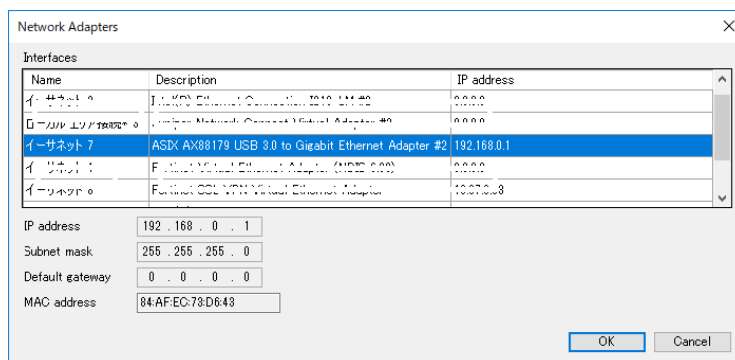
Network Adapters

Interfaces

| Name | Description | IP address |
|---|---|---|
| イーサネット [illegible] | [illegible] | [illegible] |
| ローカル エリア接続* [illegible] | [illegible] | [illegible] |
| イーサネット 7 | ASIX AX88179 USB 3.0 to Gigabit Ethernet Adapter #2 | 192.168.0.1 |
| イーサネット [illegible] | F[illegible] | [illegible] |
| イーサネット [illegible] | Fortinet SSL VPN Virtual Ethernet Adapter | 10.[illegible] |

IP address 192 . 168 . 0 . 1
Subnet mask 255 . 255 . 255 . 0
Default gateway 0 . 0 . 0 . 0
MAC address 84:AF:EC:73:D6:43

OK Cancel